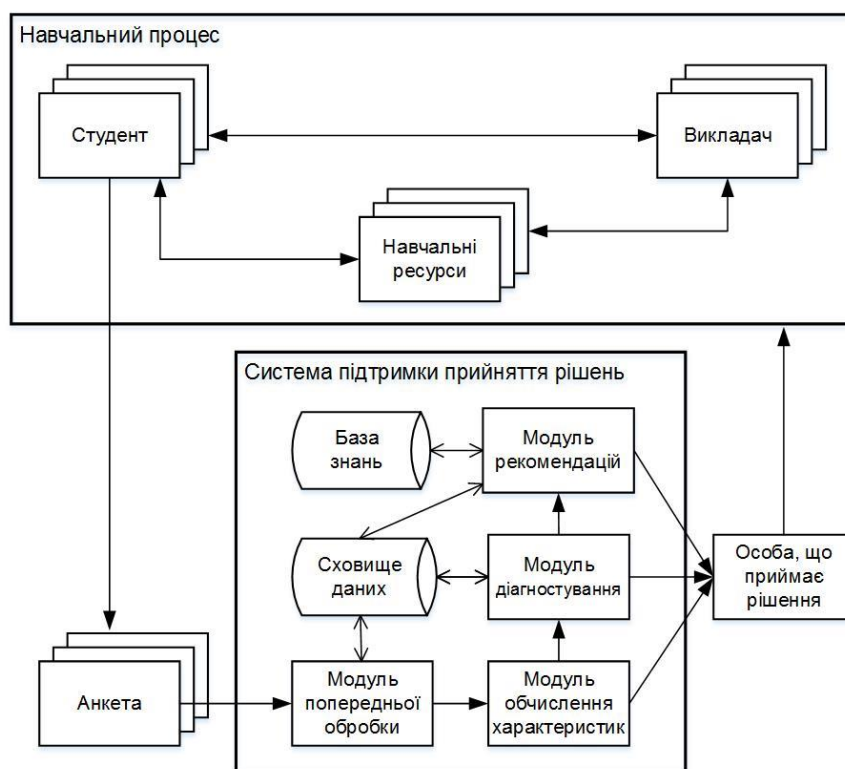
Навчальний процес

Студент

Викладач

Навчальні ресурси

Система підтримки прийняття рішень

База знань

Модуль рекомендацій

Сховище даних

Модуль діагностування

Особа, що приймає рішення

Анкета

Модуль попередньої обробки

Модуль обчислення характеристик